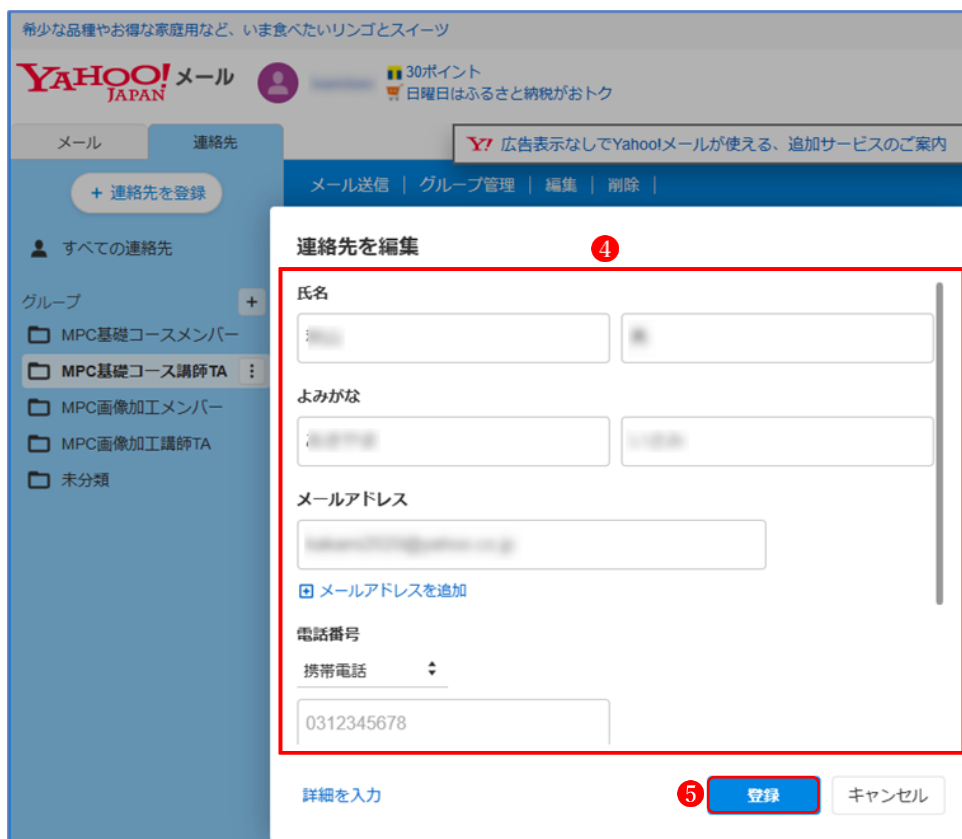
希少な品種やお得な家庭用など、いま食べたいリンゴとスイーツ

YAHOO! JAPAN メール

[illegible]

30ポイント
日曜日はふるさと納税がおトク

メール
連絡先

Y! 広告表示なしでYahoo!メールが使える、追加サービスのご案内

+ 連絡先を登録

メール送信 | グループ管理 | 編集 | 削除 |

すべての連絡先

グループ +

MPC基礎コースメンバー
MPC基礎コース講師TA
MPC画像加工メンバー
MPC画像加工講師TA
未分類

連絡先を編集

4

氏名

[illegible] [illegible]

よみがな

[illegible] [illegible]

メールアドレス

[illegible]

メールアドレスを追加

電話番号

携帯電話

0312345678

詳細を入力

5

登録

キャンセル